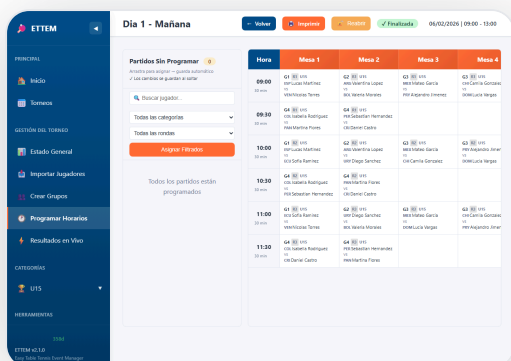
ETTEM

PRINCIPAL

Inicio

Torneos

GESTIÓN DEL TORNEO

Estado General

Importar Jugadores

Crear Grupos

Programar Horarios

Resultados en Vivo

CATEGORÍAS

U15

HERRAMIENTAS

ETTEM v2.1.0
Easy Table Tennis Event Manager

Dia 1 - Mañana

← Volver | Imprimir | Reabrir | ✓ Finalizada | 06/02/2026 | 09:00 - 13:00

Partidos Sin Programar 0

Arrastra para asignar — guarda automático
✓ Los cambios se guardan al soltar

Buscar jugador...

Todas las categorías

Todas las rondas

Asignar Filtrados

Todos los partidos están programados

| Hora | Mesa 1 | Mesa 2 | Mesa 3 | Mesa 4 |
|---|---|---|---|---|
| 09:00 30 min | G1 U15 Luis Martinez vs Nicolas Torres | G2 U15 Valentina Lopez vs Valeria Morales | G3 U15 Mateo Garcia vs Alejandro Jimenez | G3 U15 Camila Gonzalez vs Lucia Vargas |
| 09:30 30 min | G4 U15 Isabela Rodriguez vs Martina Flores | G4 U15 Sebastian Hernandez vs Daniel Castro | | |
| 10:00 30 min | G1 U15 Luis Martinez vs Sofia Ramirez | G2 U15 Valentina Lopez vs Diego Sanchez | G3 U15 Mateo Garcia vs Camila Gonzalez | G3 U15 Alejandro Jimen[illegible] vs Lucia Vargas |
| 10:30 30 min | G4 U15 Isabela Rodriguez vs Sebastian Hernandez | G4 U15 Martina Flores vs Daniel Castro | | |
| 11:00 30 min | G1 U15 Sofia Ramirez vs Nicolas Torres | G2 U15 Diego Sanchez vs Valeria Morales | G3 U15 Mateo Garcia vs Lucia Vargas | G3 U15 Camila Gonzalez vs Alejandro Jimen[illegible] |
| 11:30 30 min | G4 U15 Isabela Rodriguez vs Daniel Castro | G4 U15 Sebastian Hernandez vs Martina Flores | | |